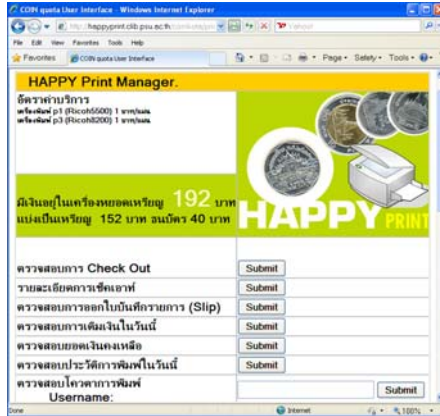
COIN quota User Interface - Windows Internet Explorer

http://happyprint.clib.psu.ac.th/coinkote/

Yahoo!

File Edit View Favorites Tools Help

Favorites

COIN quota User Interface

Page Safety Tools

HAPPY Print Manager.

อัตราค่าบริการ
เครื่องพิมพ์ p1 (Ricoh5500) 1 บาท/แผ่น
เครื่องพิมพ์ p3 (Ricoh8200) 1 บาท/แผ่น

มีเงินอยู่ในเครื่องหยอดเหรียญ 192 บาท
แบ่งเป็นเหรียญ 152 บาท ธนบัตร 40 บาท

HAPPY PRINT

| | |
|---|---|
| ตรวจสอบการ Check Out | Submit |
| รายละเอียดการเช็คเอาท์ | Submit |
| ตรวจสอบการออกใบบันทึกรายการ (Slip) | Submit |
| ตรวจสอบการเติมเงินในวันนี้ | Submit |
| ตรวจสอบยอดเงินคงเหลือ | Submit |
| ตรวจสอบประวัติการพิมพ์ในวันนี้ | Submit |
| ตรวจสอบโควตาการพิมพ์ Username: | Submit |

Done

Internet

100%